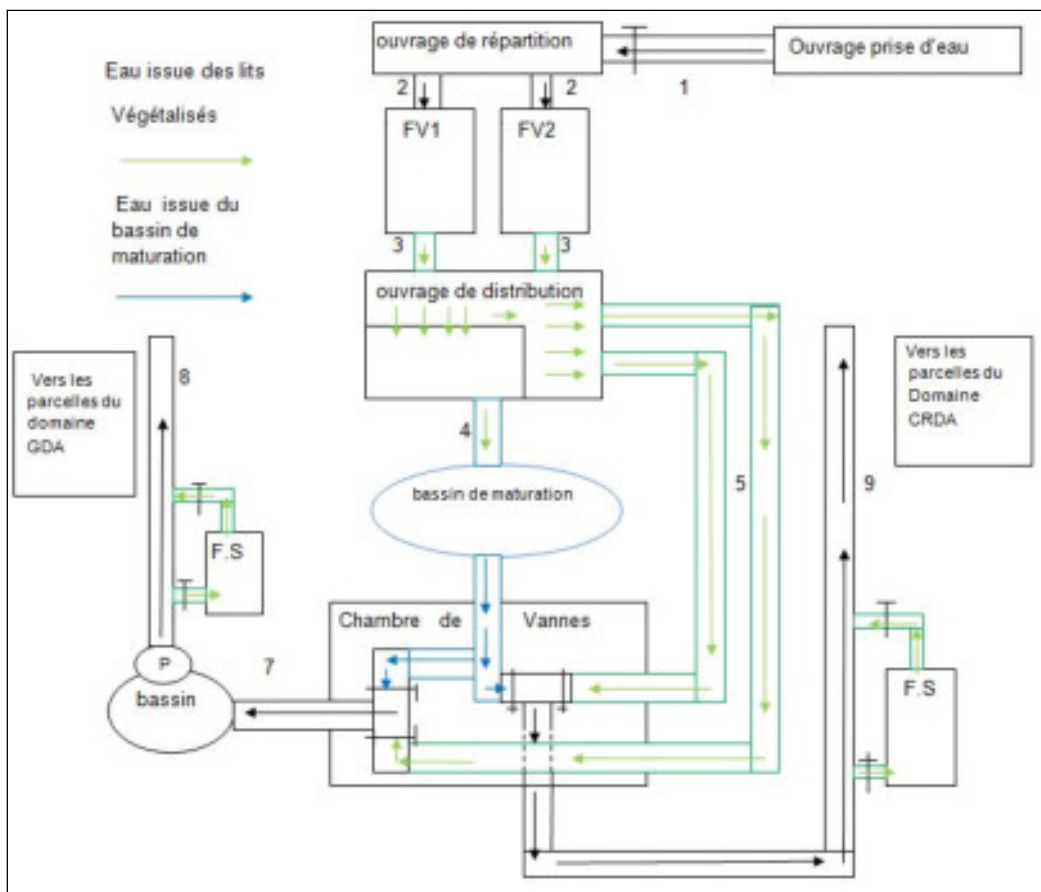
Eau issue des lits

Végétalisés

Eau issue du bassin de maturation

ouvrage de répartition

Ouvrage prise d'eau

1

2

2

FV1

FV2

3

3

ouvrage de distribution

Vers les parcelles du domaine GDA

8

Vers les parcelles du Domaine CRDA

4

bassin de maturation

5

9

F.S

Chambre de Vannes

P

bassin

7

F.S